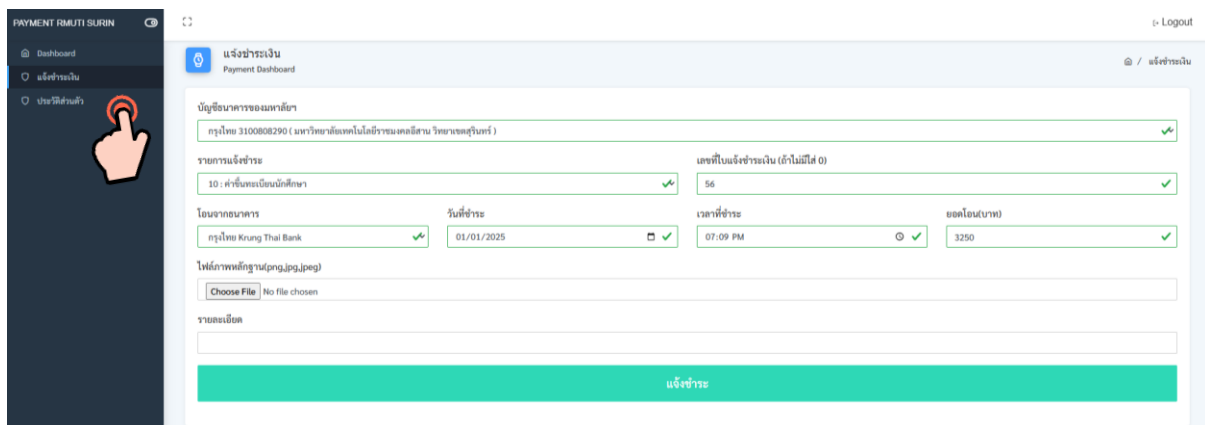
PAYMENT RMUTI SURIN

Dashboard
แจ้งชำระเงิน
ประวัติส่วนตัว

Logout

แจ้งชำระเงิน
Payment Dashboard

/ แจ้งชำระเงิน

บัญชีธนาคารของมหาลัยฯ
กรุงไทย 3100808290 ( มหาวิทยาลัยเทคโนโลยีราชมงคลอีสาน วิทยาเขตสุรินทร์ )

รายการแจ้งชำระ
10 : ค่าขึ้นทะเบียนนักศึกษา

เลขที่ใบแจ้งชำระเงิน (ถ้าไม่มีใส่ 0)
56

โอนจากธนาคาร
กรุงไทย Krung Thai Bank

วันที่ชำระ
01/01/2025

เวลาที่ชำระ
07:09 PM

ยอดโอน(บาท)
3250

ไฟล์ภาพหลักฐาน(png,jpg,jpeg)
Choose File No file chosen

รายละเอียด

แจ้งชำระ